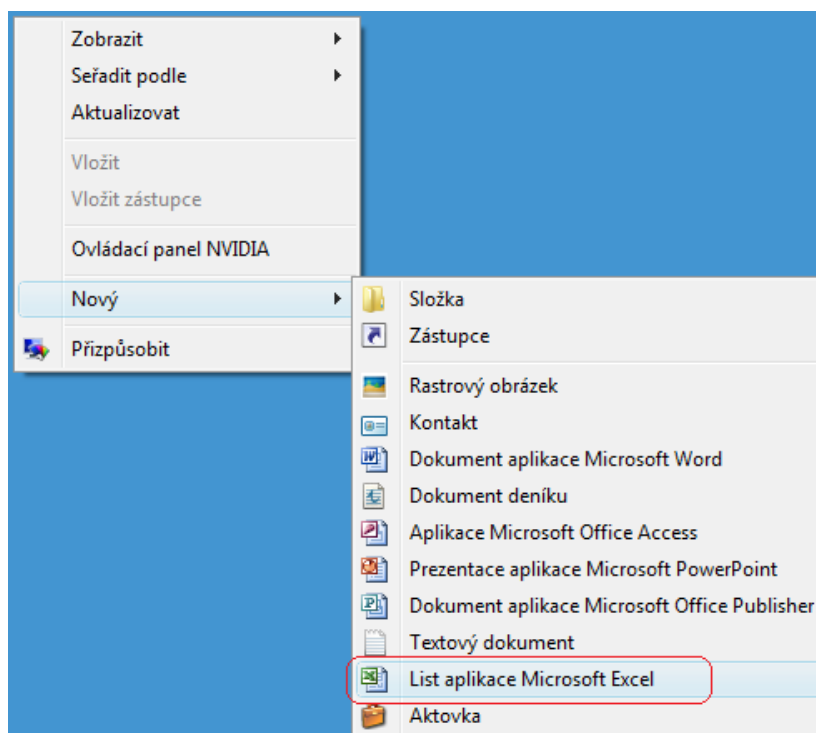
Zobrazit
Seřadit podle
Aktualizovat

Vložit
Vložit zástupce

Ovládací panel NVIDIA

Nový

Přizpůsobit

Složka
Zástupce

Rastrový obrázek
Kontakt
Dokument aplikace Microsoft Word
Dokument deníku
Aplikace Microsoft Office Access
Prezentace aplikace Microsoft PowerPoint
Dokument aplikace Microsoft Office Publisher
Textový dokument
List aplikace Microsoft Excel
Aktovka